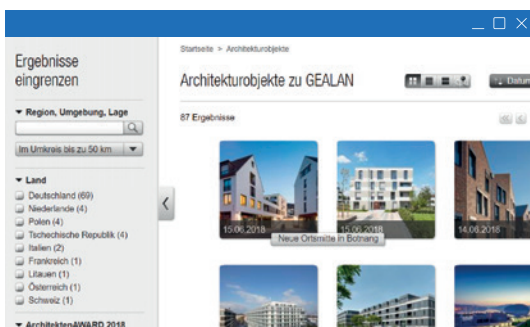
Ergebnisse eingrenzen

▼ Region, Umgebung, Lage

Im Umkreis bis zu 50 km

▼ Land

Deutschland (69)
Niederlande (4)
Polen (4)
Tschechische Republik (4)
Italien (2)
Frankreich (1)
Litauen (1)
Österreich (1)
Schweiz (1)

▼ ArchitektenAWARD 2018

Startseite > Architekturobjekte

Architekturobjekte zu GEALAN

Datum

87 Ergebnisse

15.06.2018

15.06.2018

Neue Ortsmitte in Botnang

14.06.2018